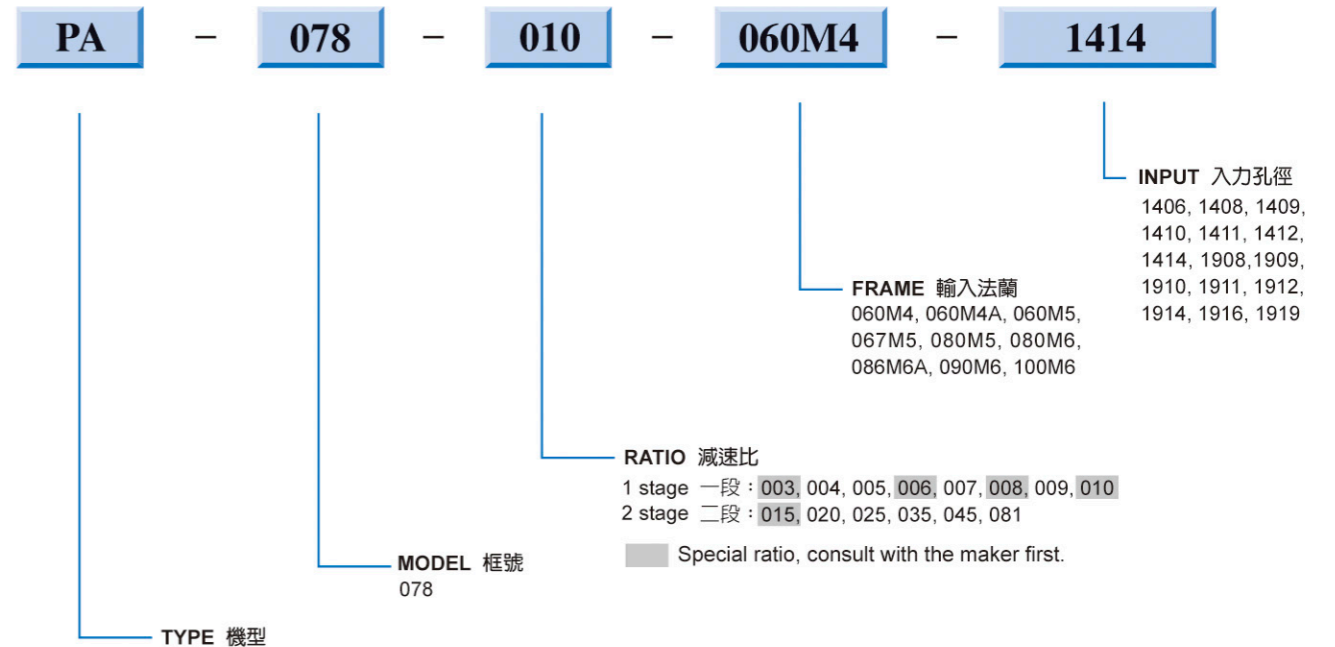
PA – 078 – 010 – 060M4 – 1414

INPUT 入力孔徑
1406, 1408, 1409, 1410, 1411, 1412, 1414, 1908,1909, 1910, 1911, 1912, 1914, 1916, 1919

FRAME 輸入法蘭
060M4, 060M4A, 060M5, 067M5, 080M5, 080M6, 086M6A, 090M6, 100M6

RATIO 減速比
1 stage 一段：003, 004, 005, 006, 007, 008, 009, 010
2 stage 二段：015, 020, 025, 035, 045, 081

Special ratio, consult with the maker first.

MODEL 框號
078

TYPE 機型